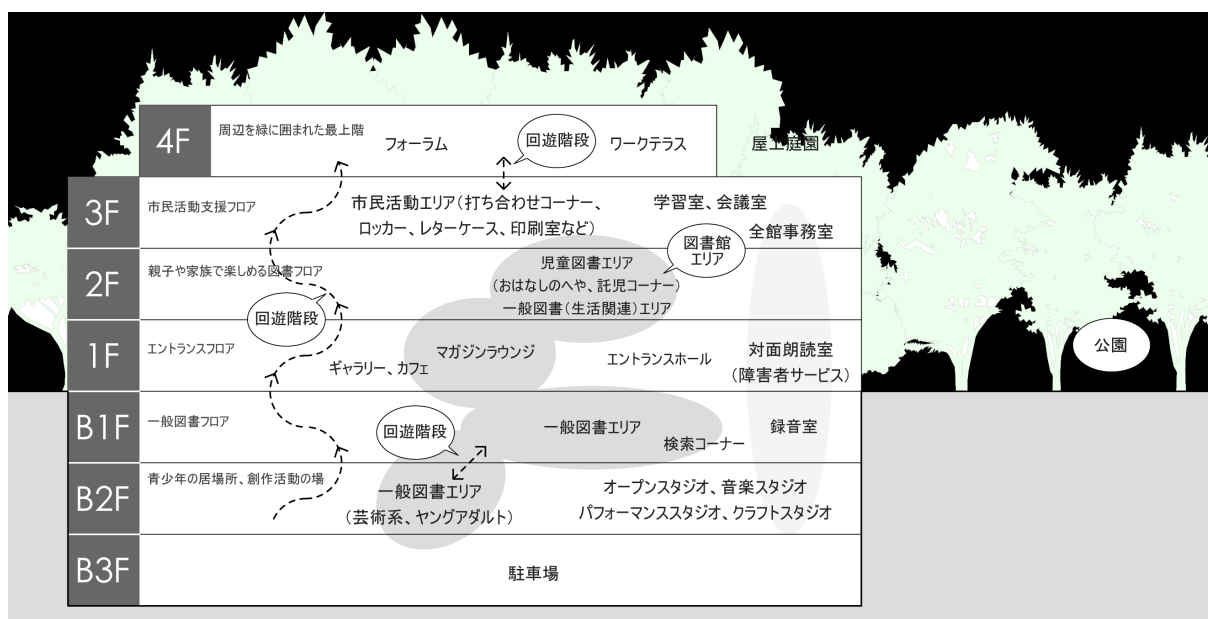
4F 周辺を緑に囲まれた最上階 フォーラム 回遊階段 ワークテラス 屋上庭園

3F 市民活動支援フロア 市民活動エリア（打ち合わせコーナー、ロッカー、レターケース、印刷室など） 学習室、会議室 全館事務室

2F 親子や家族で楽しめる図書フロア 図書館エリア 児童図書エリア（おはなしのへや、託児コーナー） 一般図書（生活関連）エリア

回遊階段

1F エントランスフロア マガジンラウンジ ギャラリー、カフェ エントランスホール 対面朗読室（障害者サービス）

公園

B1F 一般図書フロア 回遊階段 一般図書エリア 検索コーナー 録音室

B2F 青少年の居場所、創作活動の場 一般図書エリア（芸術系、ヤングアダルト） オープンスタジオ、音楽スタジオ パフォーマンススタジオ、クラフトスタジオ

B3F 駐車場